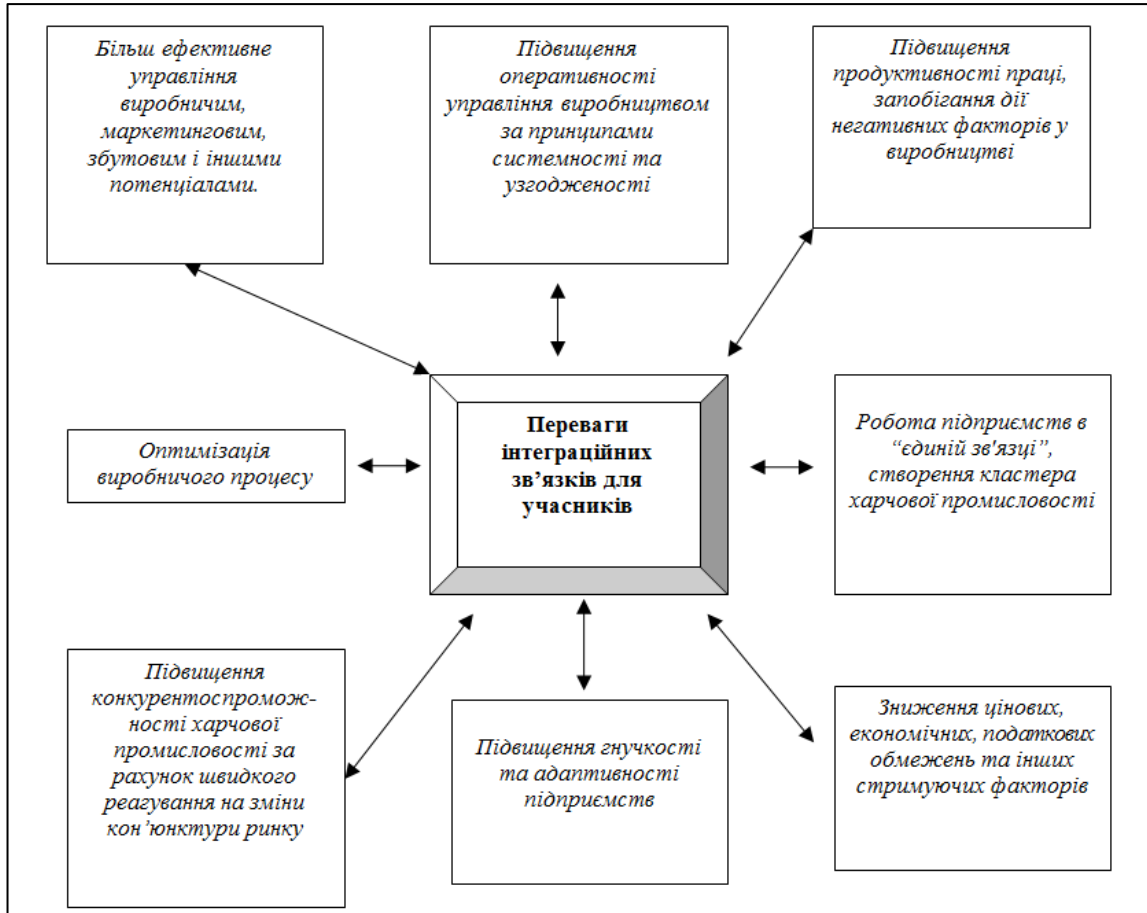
Більш ефективне управління виробничим, маркетинговим, збутовим і іншими потенціалами.

Підвищення оперативності управління виробництвом за принципами системності та узгодженості

Підвищення продуктивності праці, запобігання дії негативних факторів у виробництві

Оптимізація виробничого процесу

Переваги інтеграційних зв’язків для учасників

Робота підприємств в “єдиній зв'язці”, створення кластера харчової промисловості

Підвищення конкурентоспроможності харчової промисловості за рахунок швидкого реагування на зміни кон’юнктури ринку

Підвищення гнучкості та адаптивності підприємств

Зниження цінових, економічних, податкових обмежень та інших стримуючих факторів